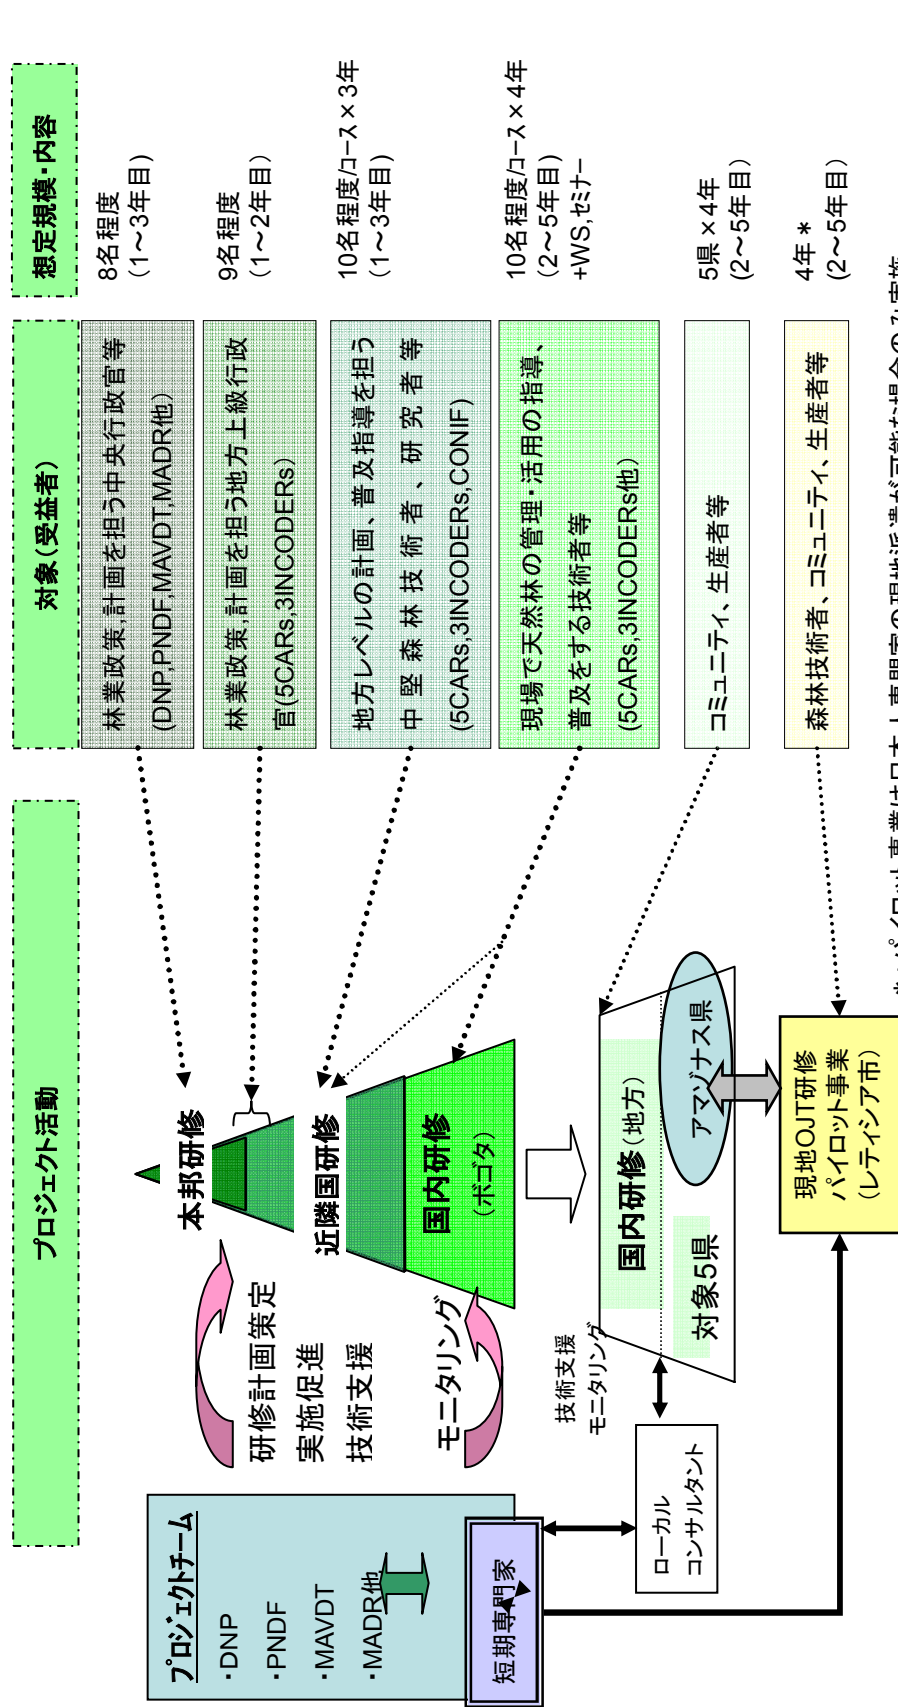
プロジェクト活動

対象（受益者）

想定規模・内容

林業政策,計画を担う中央行政官等 (DNP,PNDF,MAVDT,MADR他)

8名程度 （1～3年目）

林業政策,計画を担う地方上級行政官(5CARs,3INCODERs)

9名程度 （1～2年目）

地方レベルの計画、普及指導を担う中堅森林技術者、研究者等 (5CARs,3INCODERs,CONIF)

10名程度/コース×3年 （1～3年目）

現場で天然林の管理・活用の指導、普及をする技術者等 (5CARs,3INCODERs他)

10名程度/コース×4年 （2～5年目） +WS,セミナー

コミュニティ、生産者等

5県×4年 (2～5年目)

森林技術者、コミュニティ、生産者等

4年＊ (2～5年目)

本邦研修

近隣国研修

国内研修 （ボゴタ）

国内研修（地方）

対象5県

アマゾナス県

現地OJT研修 パイロット事業 （レティシア市）

研修計画策定
実施促進
技術支援

モニタリング

技術支援
モニタリング

ローカル
コンサルタント

プロジェクトチーム
・DNP
・PNDF
・MAVDT
・MADR他

短期専門家

＊：パイロット事業は日本人専門家の現地派遣が可能な場合のみ実施